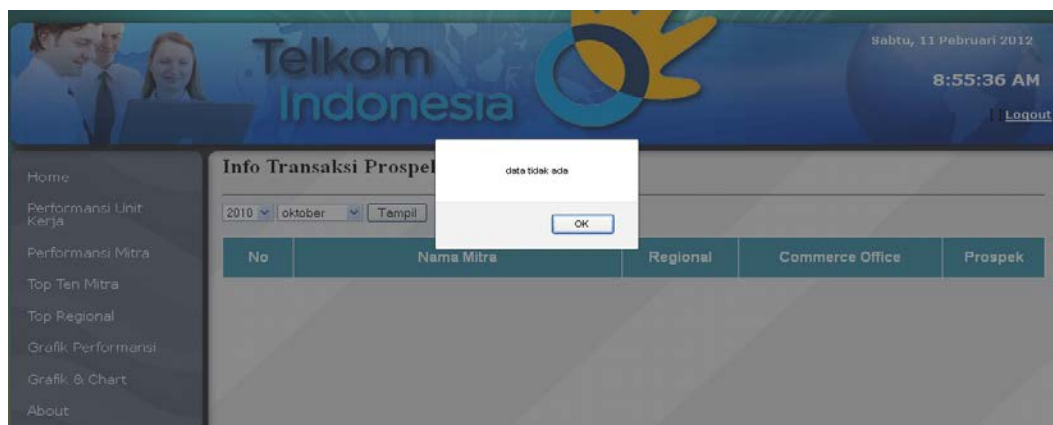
Telkom Indonesia

Sabtu, 11 Februari 2012

8:55:36 AM

Logout

Home

Performansi Unit Kerja

Performansi Mitra

Top Ten Mitra

Top Regional

Grafik Performansi

Grafik & Chart

About

Info Transaksi Prospel

2010 oktober Tampil

data tidak ada

OK

| No | Nama Mitra | Regional | Commerce Office | Prospek |
|---|---|---|---|---|